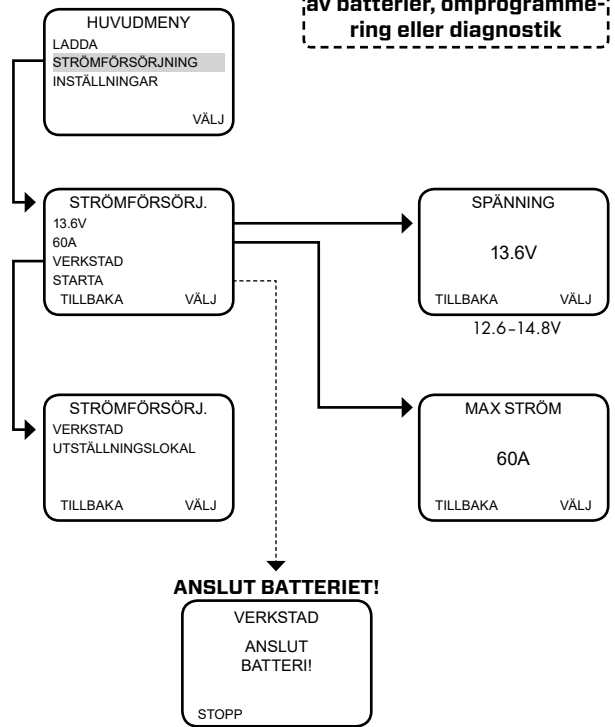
av batterier, omprogrammering eller diagnostik

HUVUDMENY
LADDA
STRÖMFÖRSÖRJNING
INSTÄLLNINGAR
VÄLJ

STRÖMFÖRSÖRJ.
13.6V
60A
VERKSTAD
STARTA
TILLBAKA VÄLJ

SPÄNNING
13.6V
TILLBAKA VÄLJ
12.6-14.8V

STRÖMFÖRSÖRJ.
VERKSTAD
UTSTÄLLNINGSLOKAL
TILLBAKA VÄLJ

MAX STRÖM
60A
TILLBAKA VÄLJ

ANSLUT BATTERIET!

VERKSTAD
ANSLUT
BATTERI!
STOPP